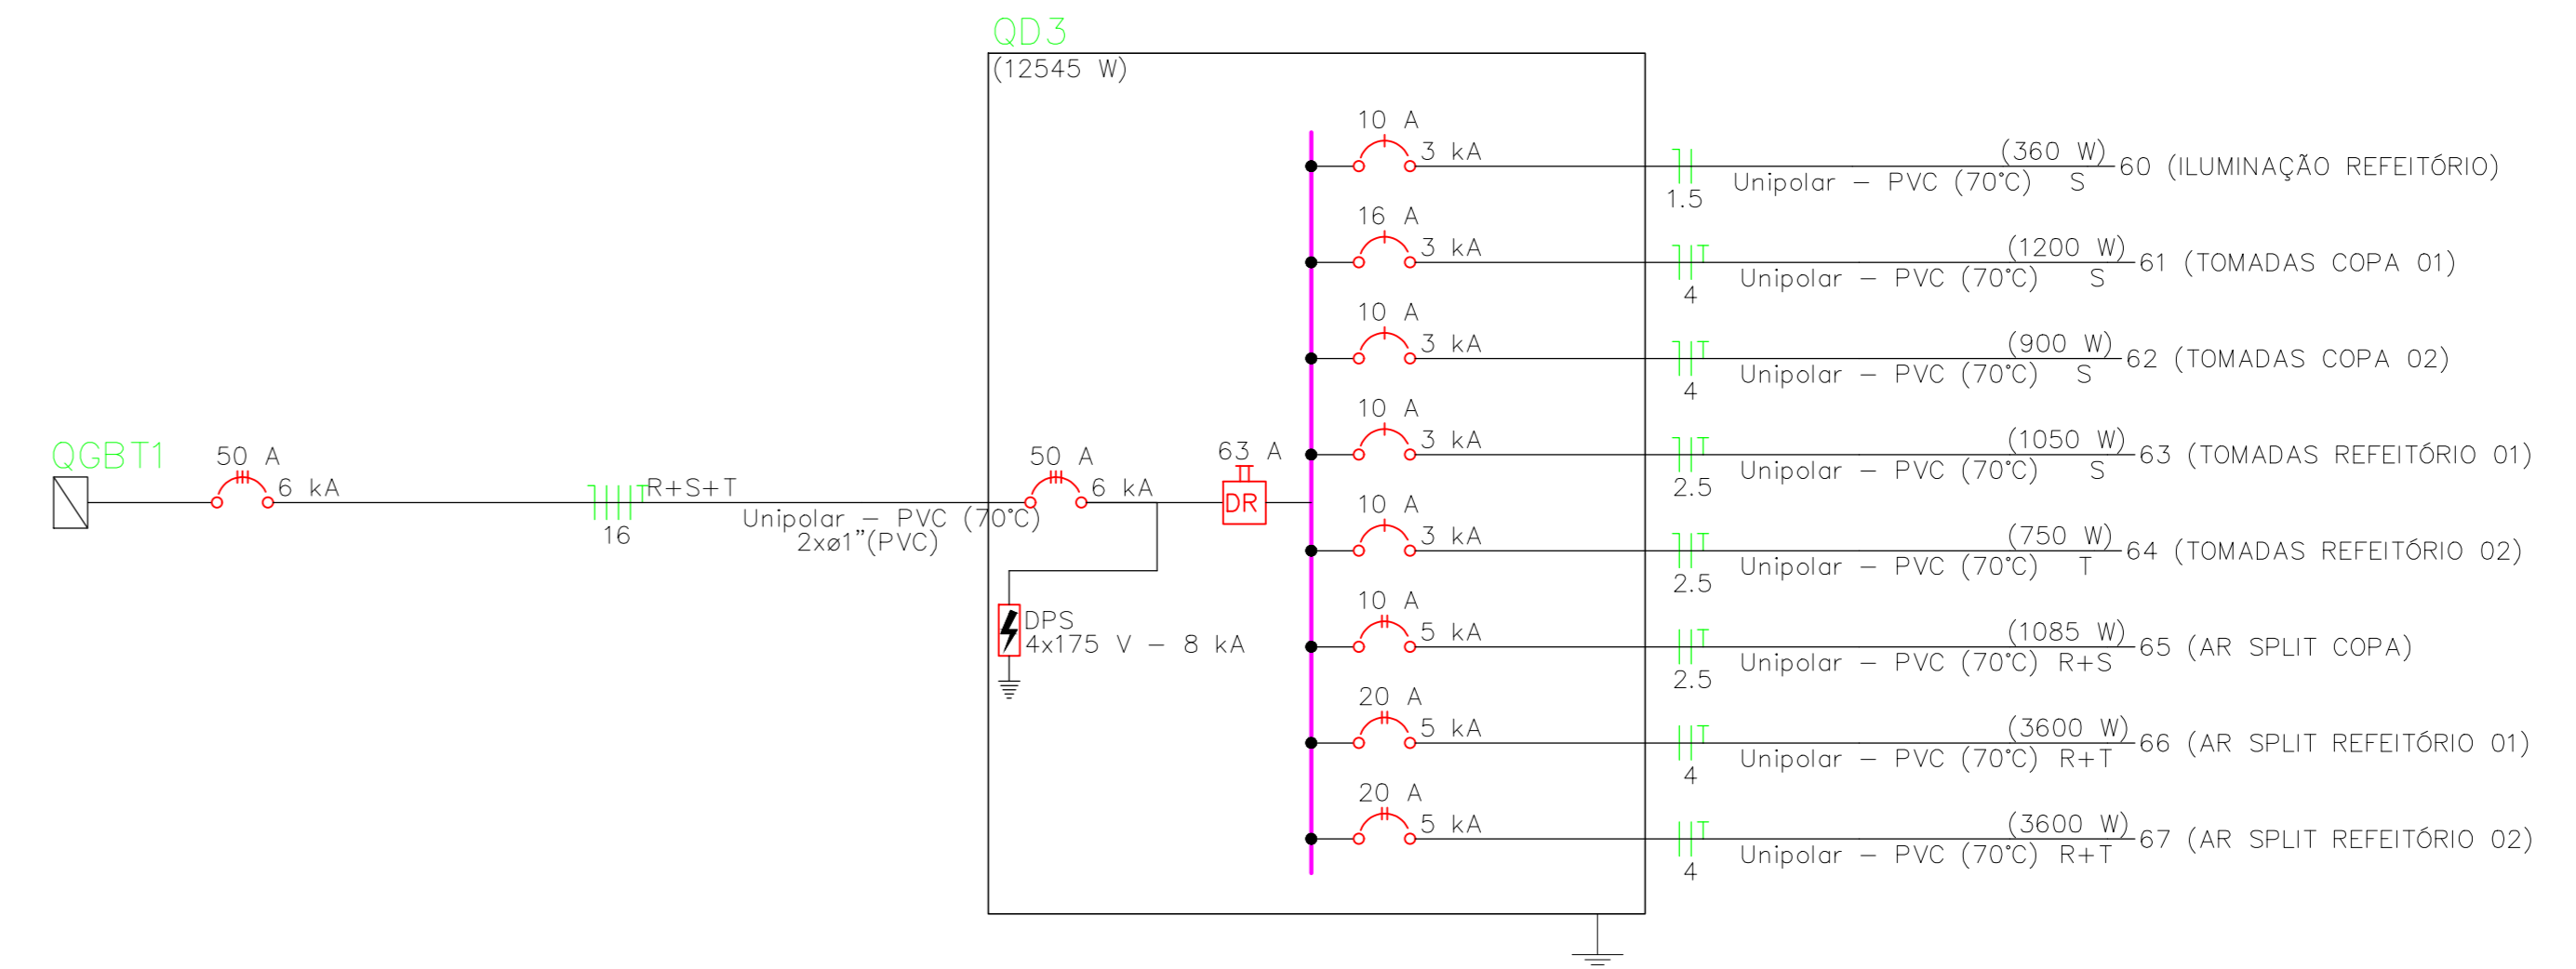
QD3
(12545 W)

QGBT1
50 A
6 kA
R+S+T
16
Unipolar – PVC (70°C)
2xø1"(PVC)

50 A
6 kA
63 A
DR
DPS
4x175 V – 8 kA

10 A
3 kA
1.5
Unipolar – PVC (70°C) S
(360 W)
60 (ILUMINAÇÃO REFEITÓRIO)

16 A
3 kA
4
Unipolar – PVC (70°C) S
(1200 W)
61 (TOMADAS COPA 01)

10 A
3 kA
4
Unipolar – PVC (70°C) S
(900 W)
62 (TOMADAS COPA 02)

10 A
3 kA
2.5
Unipolar – PVC (70°C) S
(1050 W)
63 (TOMADAS REFEITÓRIO 01)

10 A
3 kA
2.5
Unipolar – PVC (70°C) T
(750 W)
64 (TOMADAS REFEITÓRIO 02)

10 A
5 kA
2.5
Unipolar – PVC (70°C) R+S
(1085 W)
65 (AR SPLIT COPA)

20 A
5 kA
4
Unipolar – PVC (70°C) R+T
(3600 W)
66 (AR SPLIT REFEITÓRIO 01)

20 A
5 kA
4
Unipolar – PVC (70°C) R+T
(3600 W)
67 (AR SPLIT REFEITÓRIO 02)